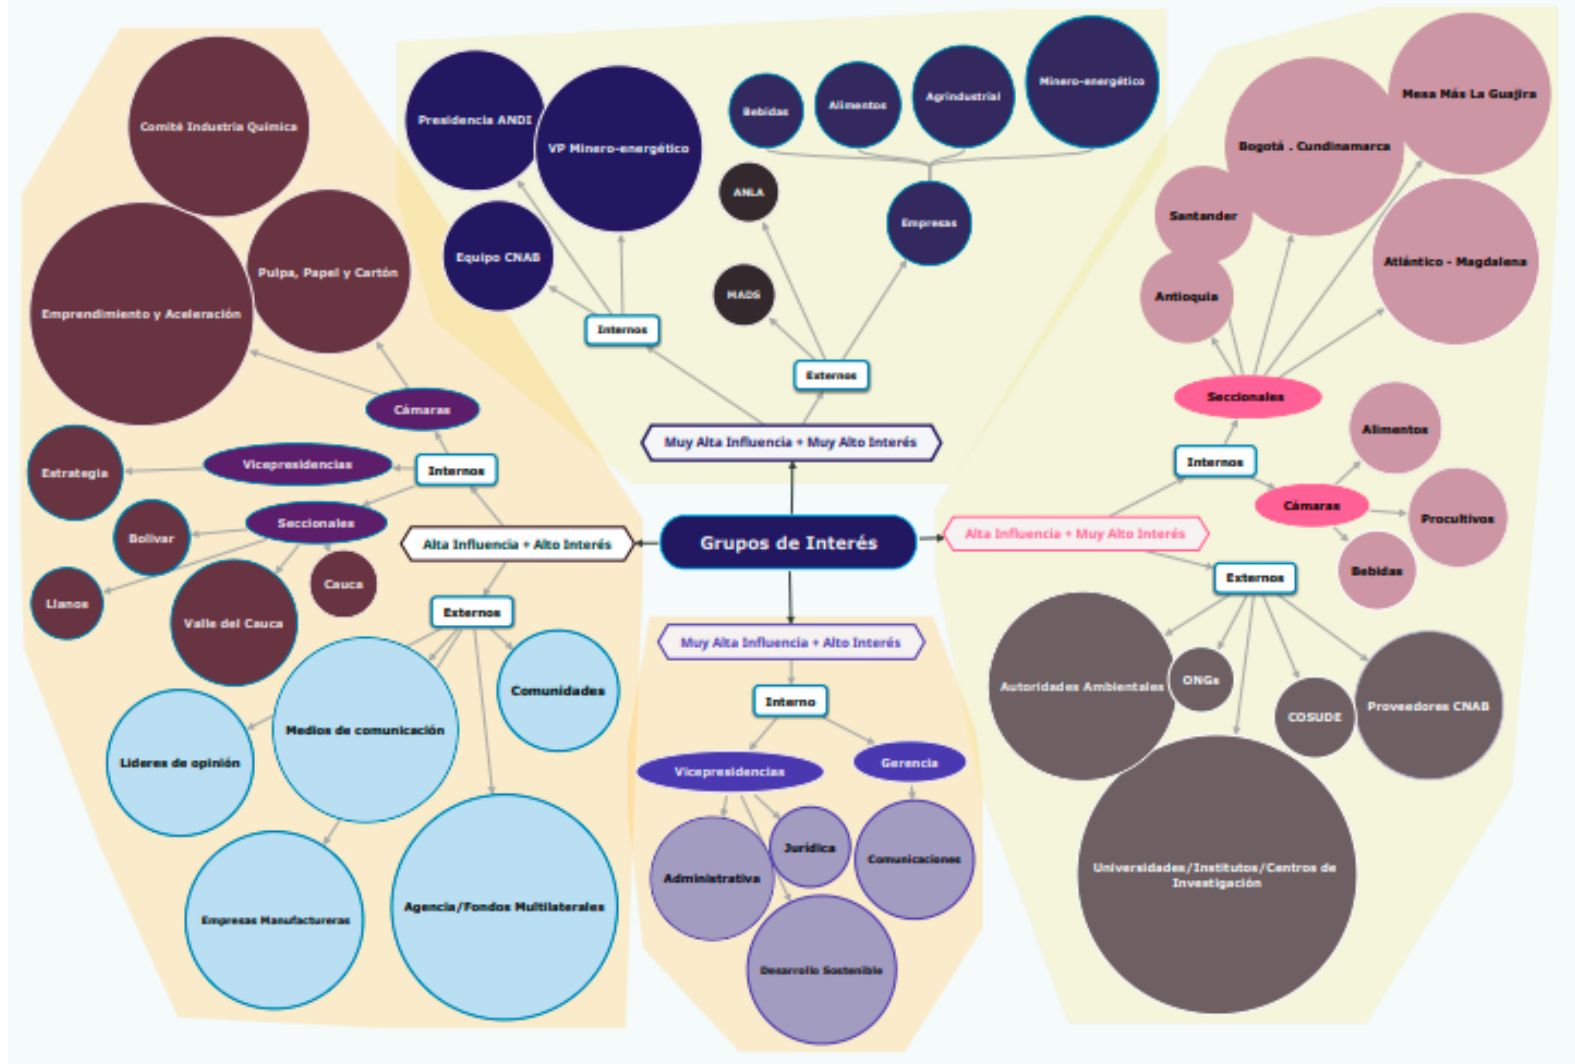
Grupos de Interés

Muy Alta Influencia + Muy Alto Interés

Internos

Presidencia ANDI

VP Minero-energético

Equipo CNAB

Externos

ANLA

MADS

Empresas

Bebidas

Alimentos

Agrindustrial

Minero-energético

Alta Influencia + Alto Interés

Internos

Cámaras

Comité Industria Química

Pulpa, Papel y Cartón

Emprendimiento y Aceleración

Vicepresidencias

Estrategia

Seccionales

Bolívar

Llanos

Valle del Cauca

Cauca

Externos

Comunidades

Medios de comunicación

Líderes de opinión

Empresas Manufactureras

Agencia/Fondos Multilaterales

Alta Influencia + Muy Alto Interés

Internos

Seccionales

Mesa Más La Guajira

Bogotá . Cundinamarca

Santander

Antioquia

Atlántico - Magdalena

Cámaras

Alimentos

Procultivos

Bebidas

Externos

Autoridades Ambientales

ONGs

COSUDE

Proveedores CNAB

Universidades/Institutos/Centros de Investigación

Muy Alta Influencia + Alto Interés

Interno

Vicepresidencias

Gerencia

Administrativa

Jurídica

Comunicaciones

Desarrollo Sostenible